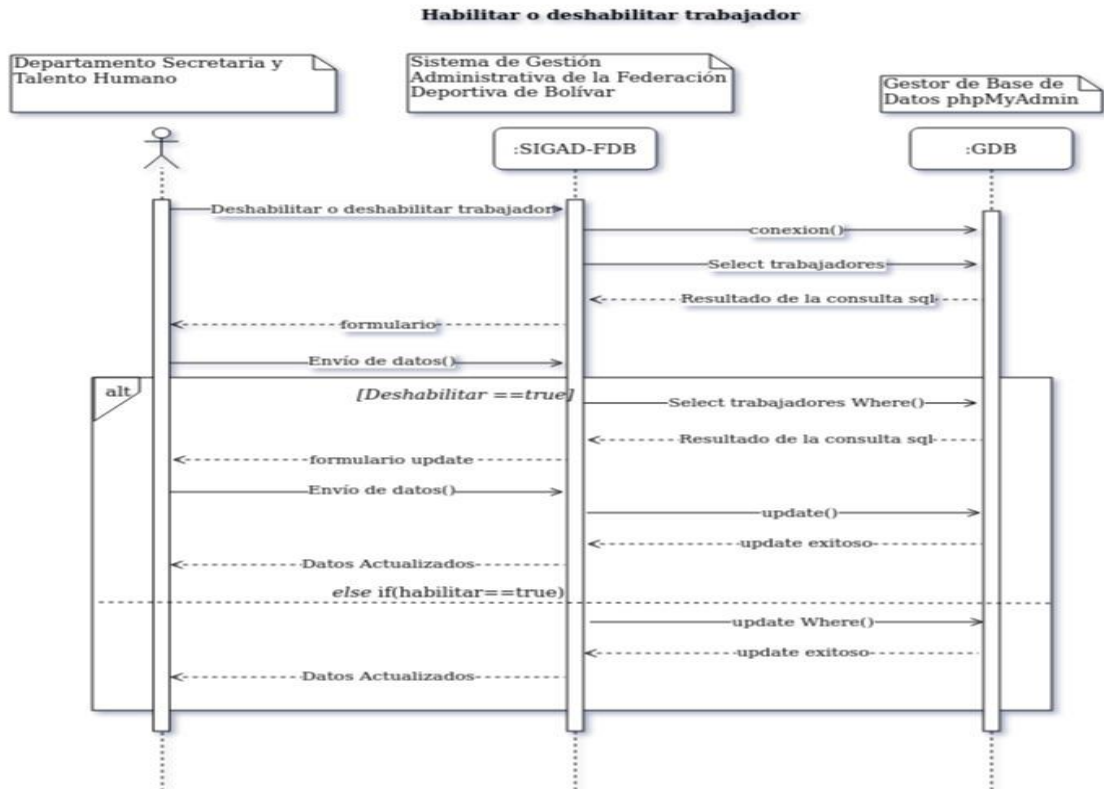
Habilitar o deshabilitar trabajador

Departamento Secretaria y Talento Humano

Sistema de Gestión Administrativa de la Federación Deportiva de Bolívar

Gestor de Base de Datos phpMyAdmin

:SIGAD-FDB

:GDB

Deshabilitar o deshabilitar trabajador

conexion()

Select trabajadores

Resultado de la consulta sql

formulario

Envío de datos()

alt

[Deshabilitar ==true]

Select trabajadores Where()

Resultado de la consulta sql

formulario update

Envío de datos()

update()

update exitoso

Datos Actualizados

else if(habilitar==true)

update Where()

update exitoso

Datos Actualizados